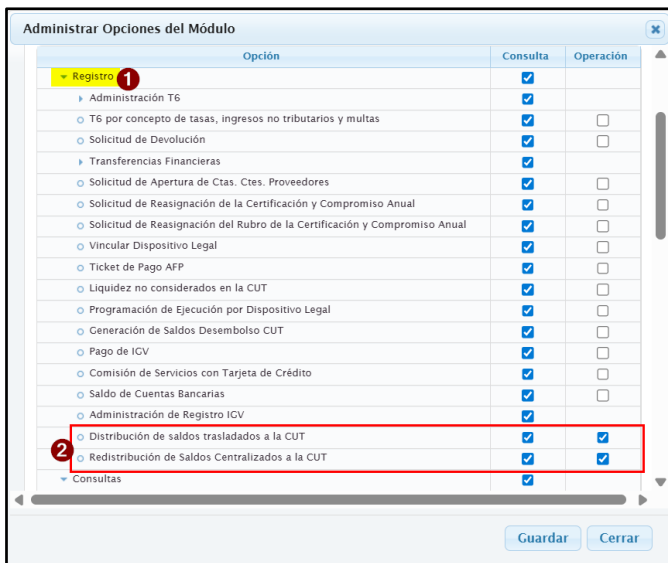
Administrar Opciones del Módulo

| Opción | Consulta | Operación |
|---|---|---|
| Registro 1 | | |
| Administración T6 | | |
| T6 por concepto de tasas, ingresos no tributarios y multas | | |
| Solicitud de Devolución | | |
| Transferencias Financieras | | |
| Solicitud de Apertura de Ctas. Ctes. Proveedores | | |
| Solicitud de Reasignación de la Certificación y Compromiso Anual | | |
| Solicitud de Reasignación del Rubro de la Certificación y Compromiso Anual | | |
| Vincular Dispositivo Legal | | |
| Ticket de Pago AFP | | |
| Liquidez no considerados en la CUT | | |
| Programación de Ejecución por Dispositivo Legal | | |
| Generación de Saldos Desembolso CUT | | |
| Pago de IGV | | |
| Comisión de Servicios con Tarjeta de Crédito | | |
| Saldo de Cuentas Bancarias | | |
| Administración de Registro IGV | | |
| 2 Distribución de saldos trasladados a la CUT | | |
| Redistribución de Saldos Centralizados a la CUT | | |
| Consultas | | |

Guardar Cerrar